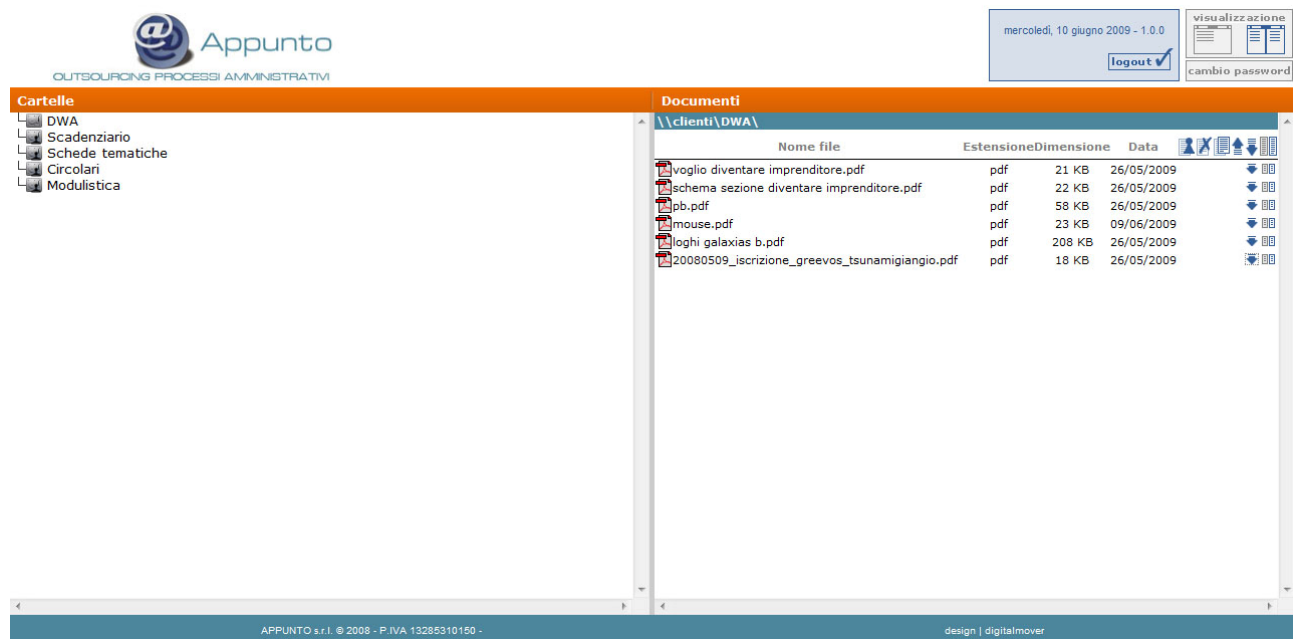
Appunto
OUTSOURCING PROCESSI AMMINISTRATIVI

mercoledì, 10 giugno 2009 - 1.0.0
logout

visualizzazione
cambio password

Cartelle
DWA
Scadenziario
Schede tematiche
Circolari
Modulistica

Documenti
\\clienti\DWA\

| Nome file | Estensione | Dimensione | Data |
|---|---|---|---|
| voglio diventare imprenditore.pdf | pdf | 21 KB | 26/05/2009 |
| schema sezione diventare imprenditore.pdf | pdf | 22 KB | 26/05/2009 |
| pb.pdf | pdf | 58 KB | 26/05/2009 |
| mouse.pdf | pdf | 23 KB | 09/06/2009 |
| loghi galaxias b.pdf | pdf | 208 KB | 26/05/2009 |
| 20080509_iscrizione_greevos_tsunamigiangio.pdf | pdf | 18 KB | 26/05/2009 |

APPUNTO s.r.l. © 2008 - P.IVA 13285310150 -

design | digitalmover